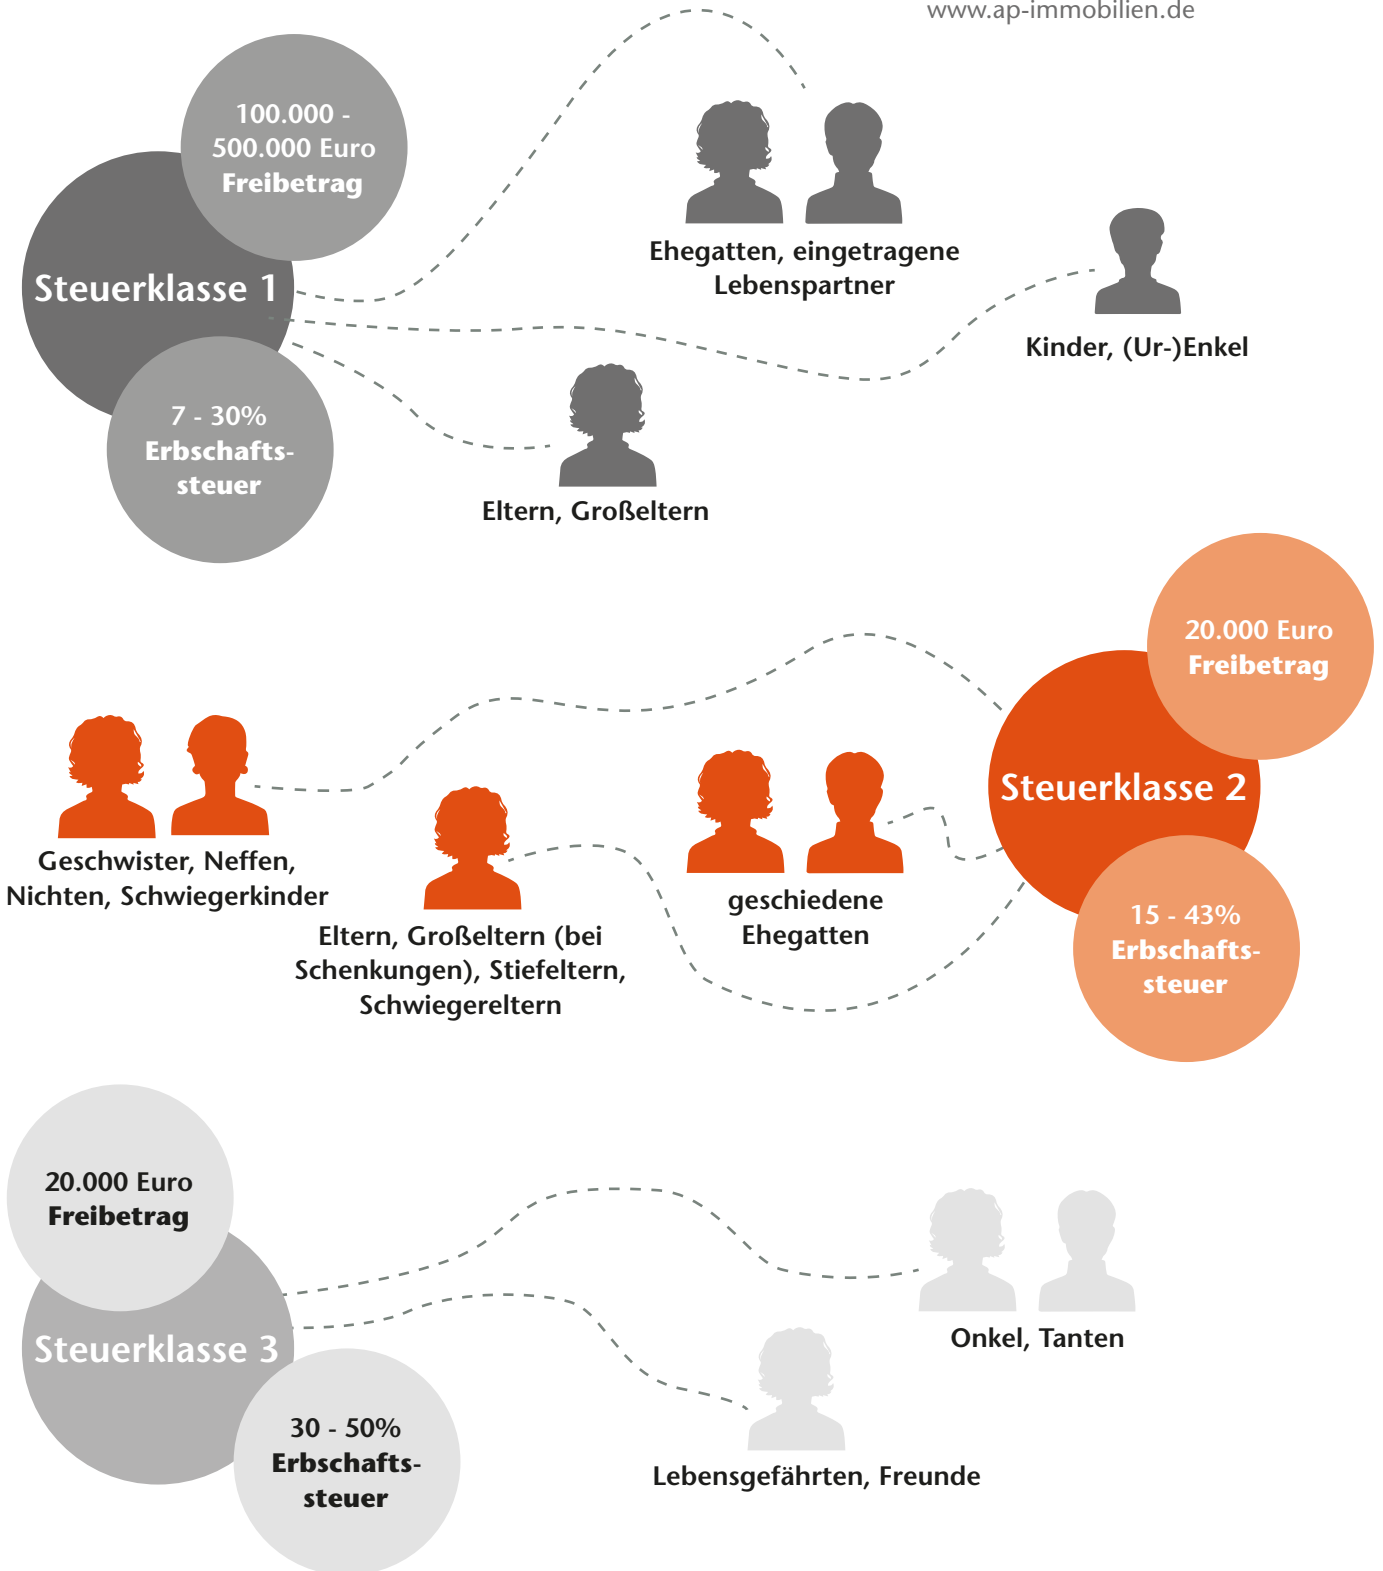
www.ap-immobilien.de

100.000 - 500.000 Euro Freibetrag

Steuerklasse 1

7 - 30% Erbschaftssteuer

Ehegatten, eingetragene Lebenspartner

Kinder, (Ur-)Enkel

Eltern, Großeltern

20.000 Euro Freibetrag

Steuerklasse 2

15 - 43% Erbschaftssteuer

Geschwister, Neffen, Nichten, Schwiegerkinder

Eltern, Großeltern (bei Schenkungen), Stiefeltern, Schwiegereltern

geschiedene Ehegatten

20.000 Euro Freibetrag

Steuerklasse 3

30 - 50% Erbschaftssteuer

Onkel, Tanten

Lebensgefährten, Freunde